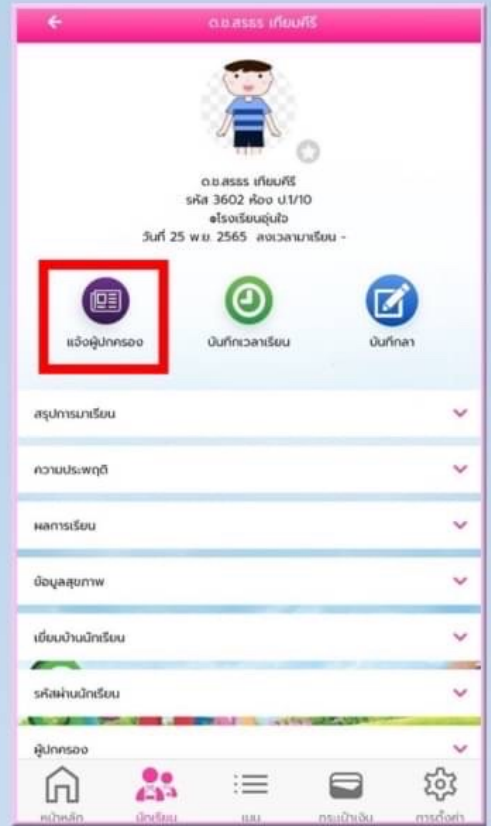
ด.ช.สรรร เทียมคีรี

ด.ช.สรรร เทียมคีรี
รหัส 3602 ห้อง ป.1/10
●โรงเรียนอุ่นใจ
วันที่ 25 พ.ย. 2565 ลงเวลามาเรียน -

แจ้งผู้ปกครอง
บันทึกเวลาเรียน
บันทึกลา

สรุปการมาเรียน
ความประพฤติ
ผลการเรียน
ข้อมูลสุขภาพ
เยี่ยมบ้านนักเรียน
รหัสผ่านนักเรียน
ผู้ปกครอง

หน้าหลัก
นักเรียน
เมนู
กระเป๋าเงิน
การตั้งค่า